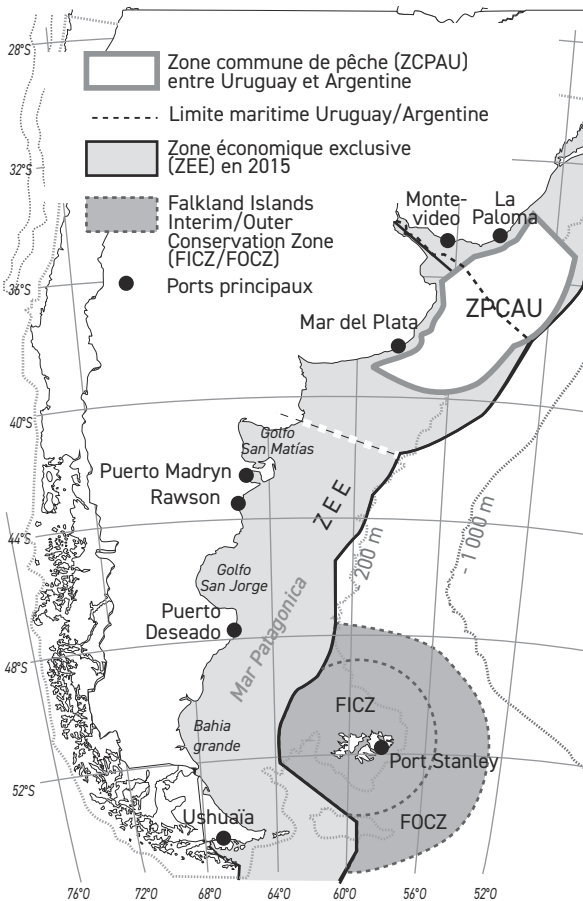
Zone commune de pêche (ZCPAU) entre Uruguay et Argentine

Limite maritime Uruguay/Argentine

Zone économique exclusive (ZEE) en 2015

Falkland Islands Interim/Outer Conservation Zone (FICZ/FOCZ)

Ports principaux

28°S
32°S
36°S
40°S
44°S
48°S
52°S

Montevideo
La Paloma
Mar del Plata
ZPCAU
Golfo San Matías
Puerto Madryn
Rawson
ZEE
200 m
- 1000 m
Golfo San Jorge
Puerto Deseado
Mar Patagonica
FICZ
Bahia grande
Port Stanley
Ushuaïa
FOCZ

76°O
72°O
68°O
64°O
60°O
56°O
52°O